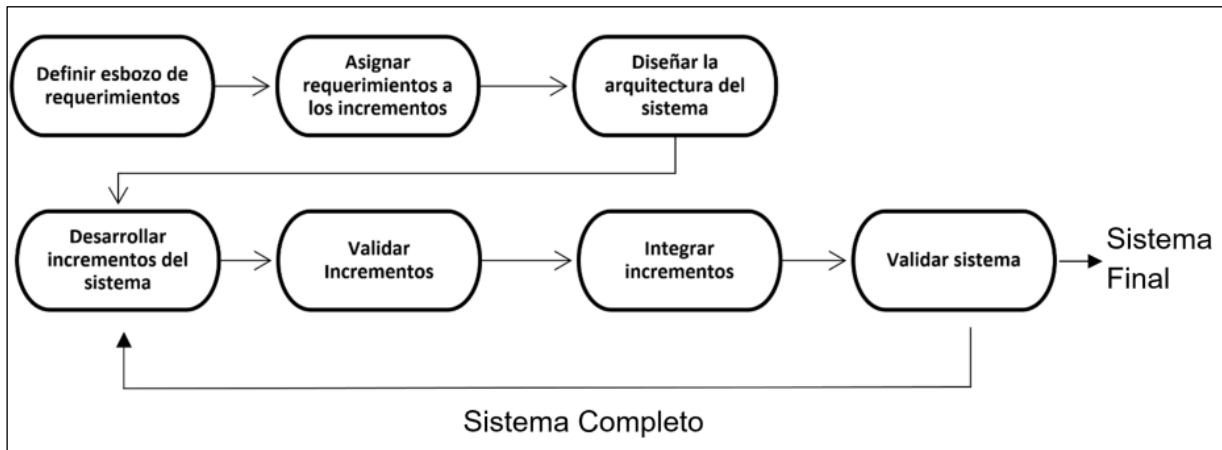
Definir esbozo de requerimientos

Asignar requerimientos a los incrementos

Diseñar la arquitectura del sistema

Desarrollar incrementos del sistema

Validar Incrementos

Integrar incrementos

Validar sistema

Sistema Final

Sistema Completo